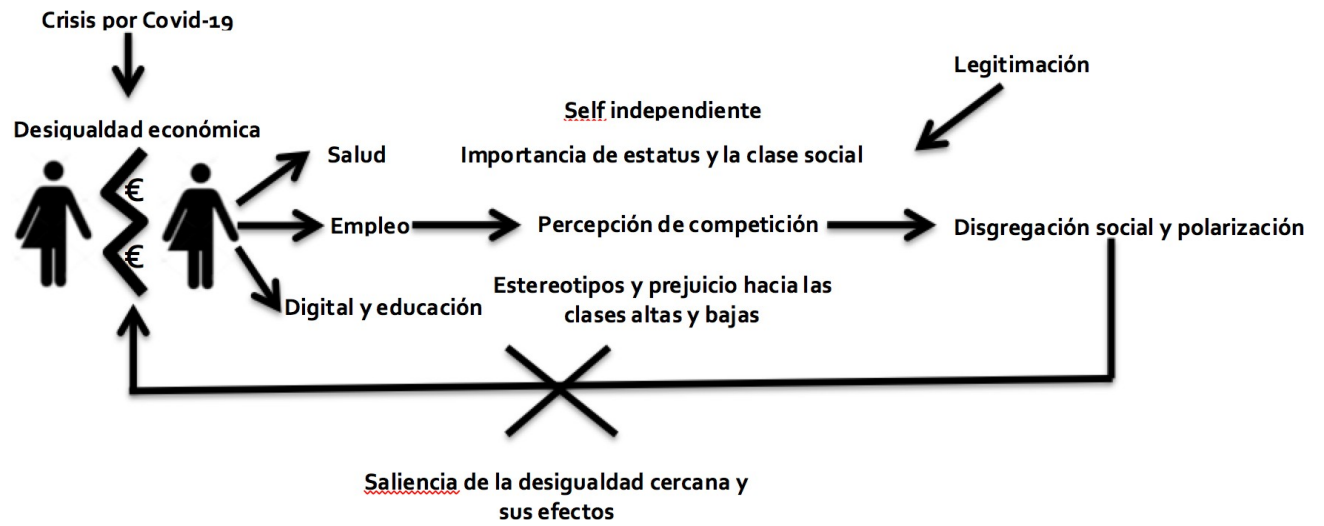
Crisis por Covid-19

Desigualdad económica

€

€

Salud

Empleo

Digital y educación

Self independiente

Importancia de estatus y la clase social

Percepción de competición

Estereotipos y prejuicio hacia las clases altas y bajas

Legitimación

Disgregación social y polarización

Saliencia de la desigualdad cercana y sus efectos